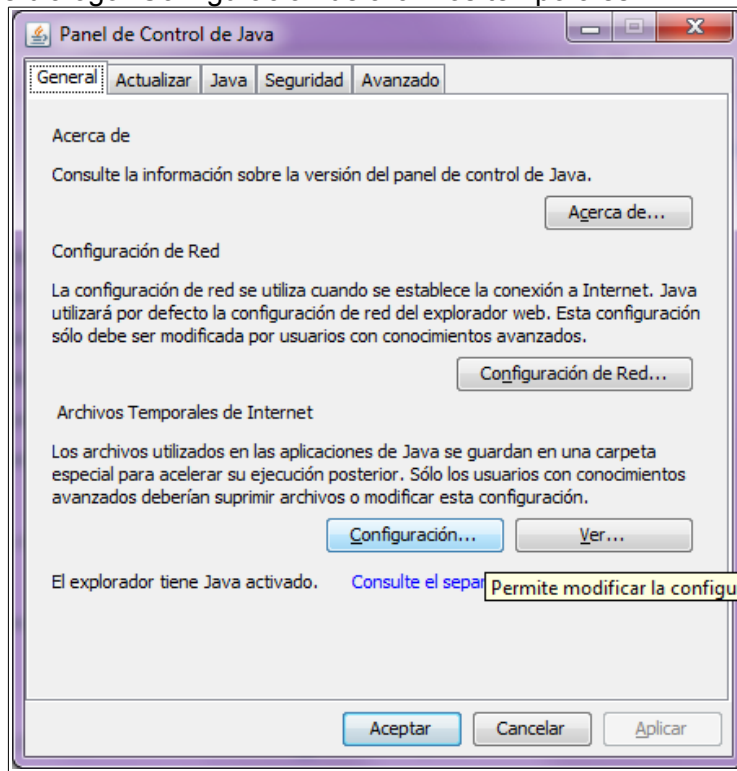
Panel de Control de Java

General | Actualizar | Java | Seguridad | Avanzado

Acerca de

Consulte la información sobre la versión del panel de control de Java.

Acerca de...

Configuración de Red

La configuración de red se utiliza cuando se establece la conexión a Internet. Java utilizará por defecto la configuración de red del explorador web. Esta configuración sólo debe ser modificada por usuarios con conocimientos avanzados.

Configuración de Red...

Archivos Temporales de Internet

Los archivos utilizados en las aplicaciones de Java se guardan en una carpeta especial para acelerar su ejecución posterior. Sólo los usuarios con conocimientos avanzados deberían suprimir archivos o modificar esta configuración.

Configuración... | Ver...

El explorador tiene Java activado. Consulte el separ

Permite modificar la configu

Aceptar | Cancelar | Aplicar